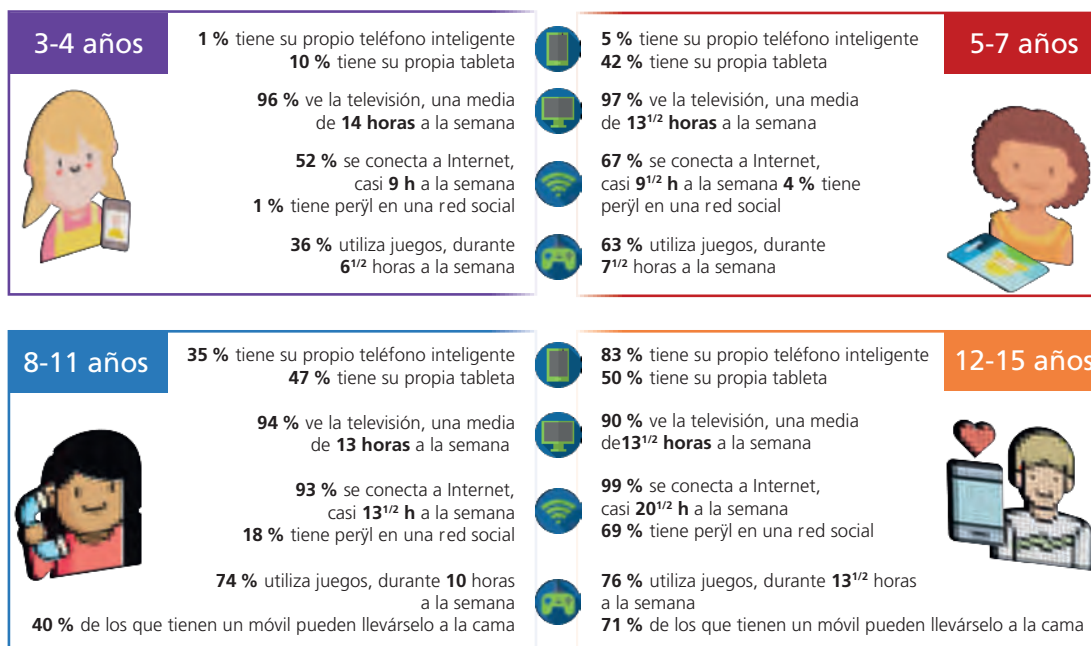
3-4 años

1 % tiene su propio teléfono inteligente
10 % tiene su propia tableta

96 % ve la televisión, una media de 14 horas a la semana

52 % se conecta a Internet, casi 9 h a la semana
1 % tiene perÿl en una red social

36 % utiliza juegos, durante $6^{1/2}$ horas a la semana

5-7 años

5 % tiene su propio teléfono inteligente
42 % tiene su propia tableta

97 % ve la televisión, una media de $13^{1/2}$ horas a la semana

67 % se conecta a Internet, casi $9^{1/2}$ h a la semana 4 % tiene perÿl en una red social

63 % utiliza juegos, durante $7^{1/2}$ horas a la semana

8-11 años

35 % tiene su propio teléfono inteligente
47 % tiene su propia tableta

94 % ve la televisión, una media de 13 horas a la semana

93 % se conecta a Internet, casi $13^{1/2}$ h a la semana
18 % tiene perÿl en una red social

74 % utiliza juegos, durante 10 horas a la semana
40 % de los que tienen un móvil pueden llevárselo a la cama

12-15 años

83 % tiene su propio teléfono inteligente
50 % tiene su propia tableta

90 % ve la televisión, una media de$13^{1/2}$ horas a la semana

99 % se conecta a Internet, casi $20^{1/2}$ h a la semana
69 % tiene perÿl en una red social

76 % utiliza juegos, durante $13^{1/2}$ horas a la semana
71 % de los que tienen un móvil pueden llevárselo a la cama